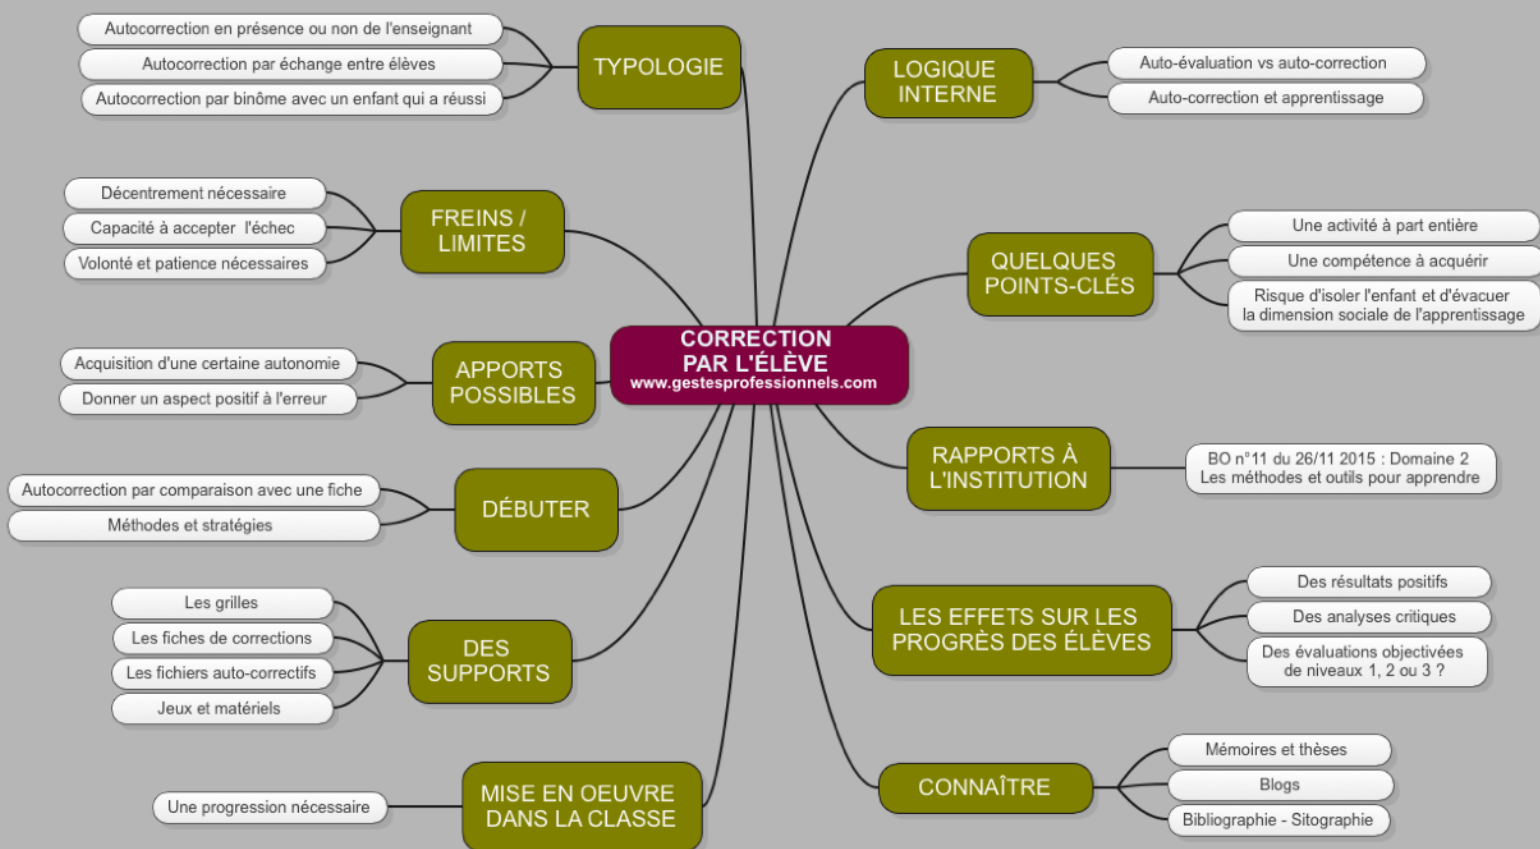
CORRECTION PAR L'ÉLÈVE
www.gestesprofessionnels.com

TYPOLOGIE
Autocorrection en présence ou non de l'enseignant
Autocorrection par échange entre élèves
Autocorrection par binôme avec un enfant qui a réussi

LOGIQUE INTERNE
Auto-évaluation vs auto-correction
Auto-correction et apprentissage

FREINS / LIMITES
Décentrement nécessaire
Capacité à accepter l'échec
Volonté et patience nécessaires

QUELQUES POINTS-CLÉS
Une activité à part entière
Une compétence à acquérir
Risque d'isoler l'enfant et d'évacuer la dimension sociale de l'apprentissage

APPORTS POSSIBLES
Acquisition d'une certaine autonomie
Donner un aspect positif à l'erreur

RAPPORTS À L'INSTITUTION
BO n°11 du 26/11 2015 : Domaine 2 Les méthodes et outils pour apprendre

DÉBUTER
Autocorrection par comparaison avec une fiche
Méthodes et stratégies

LES EFFETS SUR LES PROGRÈS DES ÉLÈVES
Des résultats positifs
Des analyses critiques
Des évaluations objectivées de niveaux 1, 2 ou 3 ?

DES SUPPORTS
Les grilles
Les fiches de corrections
Les fichiers auto-correctifs
Jeux et matériels

CONNAÎTRE
Mémoires et thèses
Blogs
Bibliographie - Sitographie

MISE EN OEUVRE DANS LA CLASSE
Une progression nécessaire